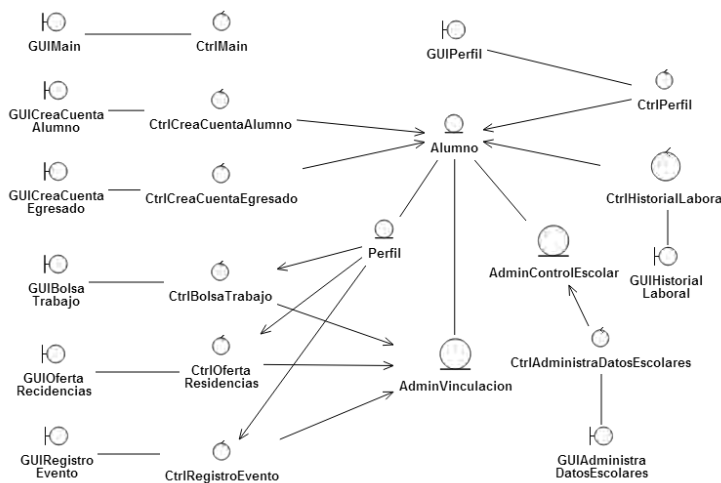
GUIMain
CtrlMain
GUIPerfil
CtrlPerfil
GUICreaCuenta Alumno
CtrlCreaCuentaAlumno
Alumno
GUICreaCuenta Egresado
CtrlCreaCuentaEgresado
CtrlHistorialLabora
Perfil
AdminControlEscolar
GUIHistorial Laboral
GUIBolsa Trabajo
CtrlBolsaTrabajo
CtrlAdministraDatosEscolares
GUIOferta Recidencias
CtrlOferta Residencias
AdminVinculacion
GUIRegistro Evento
CtrlRegistroEvento
GUIAdministra DatosEscolares